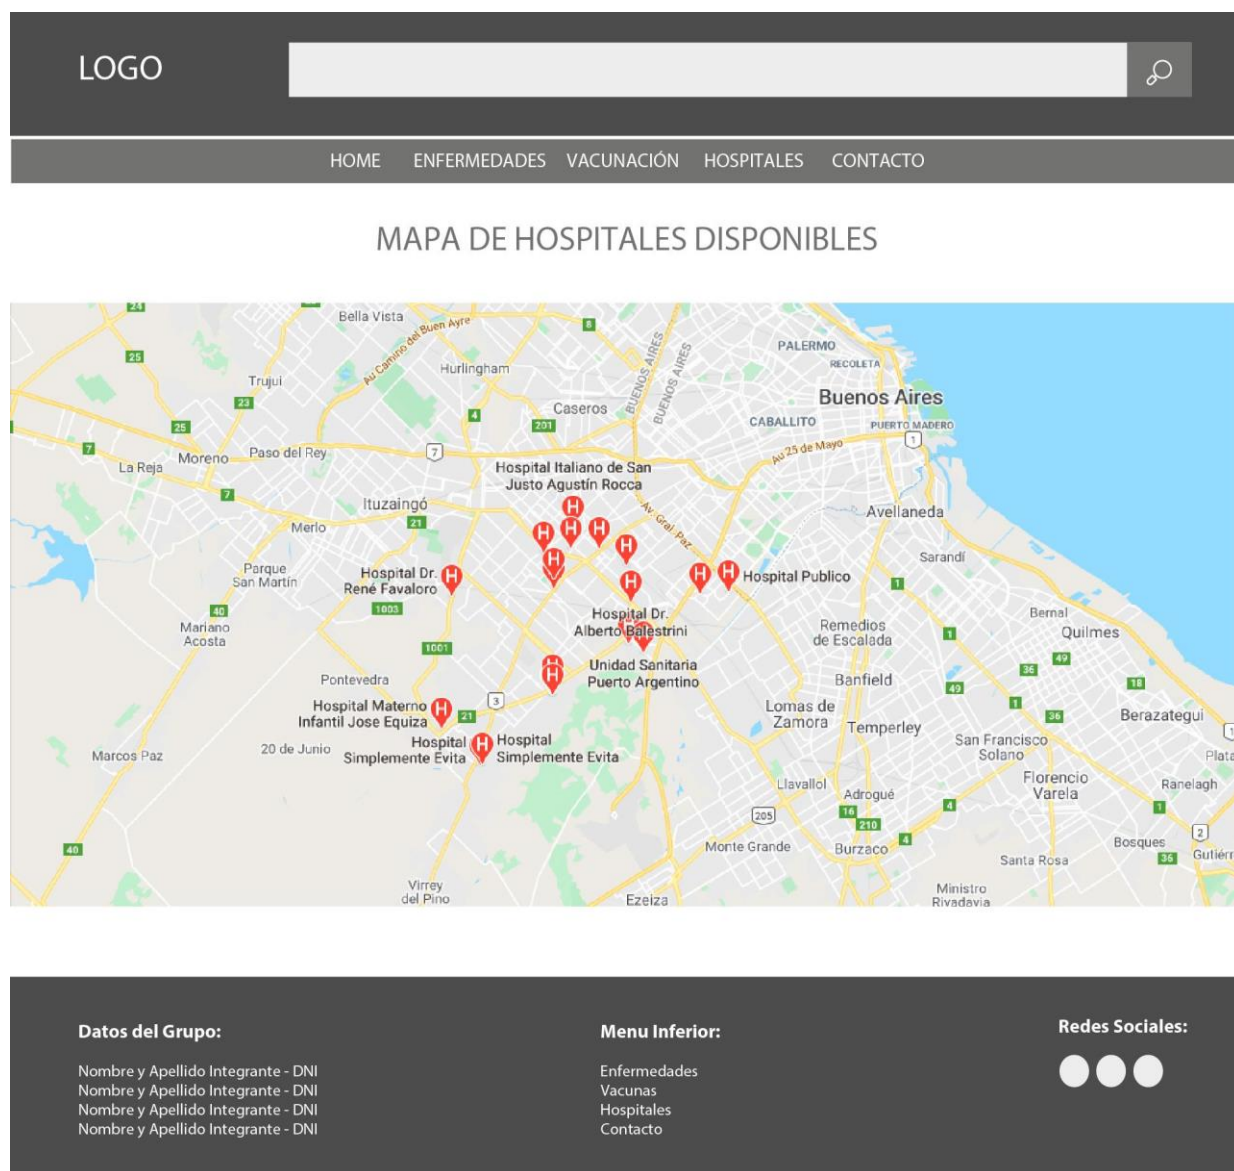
LOGO

HOME ENFERMEDADES VACUNACIÓN HOSPITALES CONTACTO

MAPA DE HOSPITALES DISPONIBLES

Bella Vista
Au Camino del Buen Ayre
Hurlingham
Trujui
Caseros
BUENOS AIRES
BUENOS AIRES
PALERMO
RECOLETA
Buenos Aires
CABALLITO
PUERTO MADERO
Au 25 de Mayo
La Reja
Moreno
Paso del Rey
Hospital Italiano de San Justo Agustín Rocca
Ituzaingó
Av. Gral. Paz
Avellaneda
Merlo
Sarandí
Parque San Martín
Hospital Dr. René Favaloro
Hospital Publico
Mariano Acosta
Hospital Dr. Alberto Balestrini
Remedios de Escalada
Bernal
Quilmes
Unidad Sanitaria Puerto Argentino
Pontevedra
Banfield
Hospital Materno Infantil Jose Equiza
Lomas de Zamora
Temperley
Berazategui
Marcos Paz
20 de Junio
Hospital Simplemente Evita
Hospital Simplemente Evita
San Francisco Solano
Florencio Varela
Ranelagh
Llavallol
Adrogué
Monte Grande
Burzaco
Bosques
Santa Rosa
Gutiérr
Virrey del Pino
Ezeiza
Ministro Rivadavia
Plata
24 25 23 25 7 7 8 4 201 7 21 40 1003 1001 21 3 1 1 36 49 49 18 1 36 205 16 210 4 4 1 2 36 40

Datos del Grupo:
Nombre y Apellido Integrante - DNI
Nombre y Apellido Integrante - DNI
Nombre y Apellido Integrante - DNI
Nombre y Apellido Integrante - DNI

Menu Inferior:
Enfermedades
Vacunas
Hospitales
Contacto

Redes Sociales: